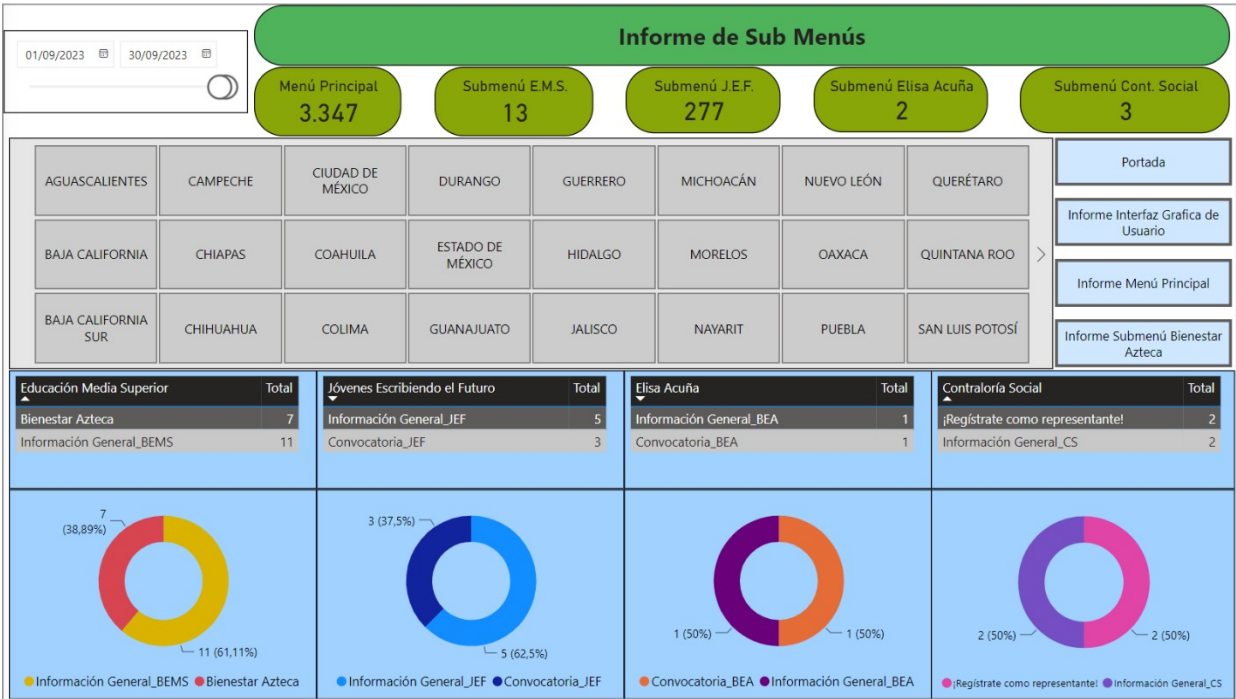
01/09/2023 30/09/2023

Informe de Sub Menús

Menú Principal
3.347

Submenú E.M.S.
13

Submenú J.E.F.
277

Submenú Elisa Acuña
2

Submenú Cont. Social
3

| AGUASCALIENTES | CAMPECHE | CIUDAD DE MÉXICO | DURANGO | GUERRERO | MICHOACÁN | NUEVO LEÓN | QUERÉTARO |
|---|---|---|---|---|---|---|---|
| BAJA CALIFORNIA | CHIAPAS | COAHUILA | ESTADO DE MÉXICO | HIDALGO | MORELOS | OAXACA | QUINTANA ROO |
| BAJA CALIFORNIA SUR | CHIHUAHUA | COLIMA | GUANAJUATO | JALISCO | NAYARIT | PUEBLA | SAN LUIS POTOSÍ |

Portada

Informe Interfaz Grafica de Usuario

Informe Menú Principal

Informe Submenú Bienestar Azteca

| Educación Media Superior | Total |
|---|---|
| Bienestar Azteca | 7 |
| Información General_BEMS | 11 |

| Jóvenes Escribiendo el Futuro | Total |
|---|---|
| Información General_JEF | 5 |
| Convocatoria_JEF | 3 |

| Elisa Acuña | Total |
|---|---|
| Información General_BEA | 1 |
| Convocatoria_BEA | 1 |

| Contraloría Social | Total |
|---|---|
| ¡Regístrate como representante! | 2 |
| Información General_CS | 2 |

7 (38,89%)
11 (61,11%)
Información General_BEMS Bienestar Azteca

3 (37,5%)
5 (62,5%)
Información General_JEF Convocatoria_JEF

1 (50%)
1 (50%)
Convocatoria_BEA Información General_BEA

2 (50%)
2 (50%)
¡Regístrate como representante! Información General_CS